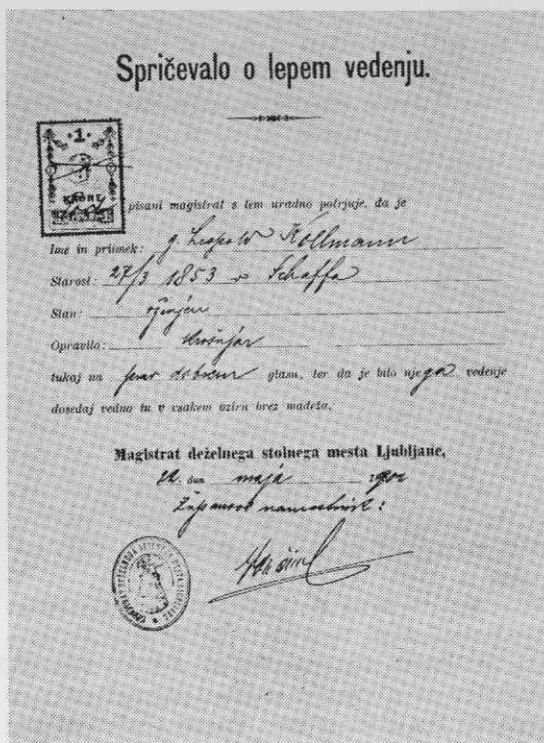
Spričevalo o lepem vedenju.

1 KRONE

pisani magistrat s tem uradno potrjuje, da je

Ime in priimek: g. Leopold Kollmann

Starost: 27/3 1853 v Schaffa

Stan: Ojenjen

Opravilo: trgovec

tukaj na jako dobrem glasu, ter da je bilo njega vedenje dosedaj vedno in v vsakem ozeru brez madeža.

Magistrat deželnega stolnega mesta Ljubljane,

21. dan maja 1902

Županov namestnik:

Hribar

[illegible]